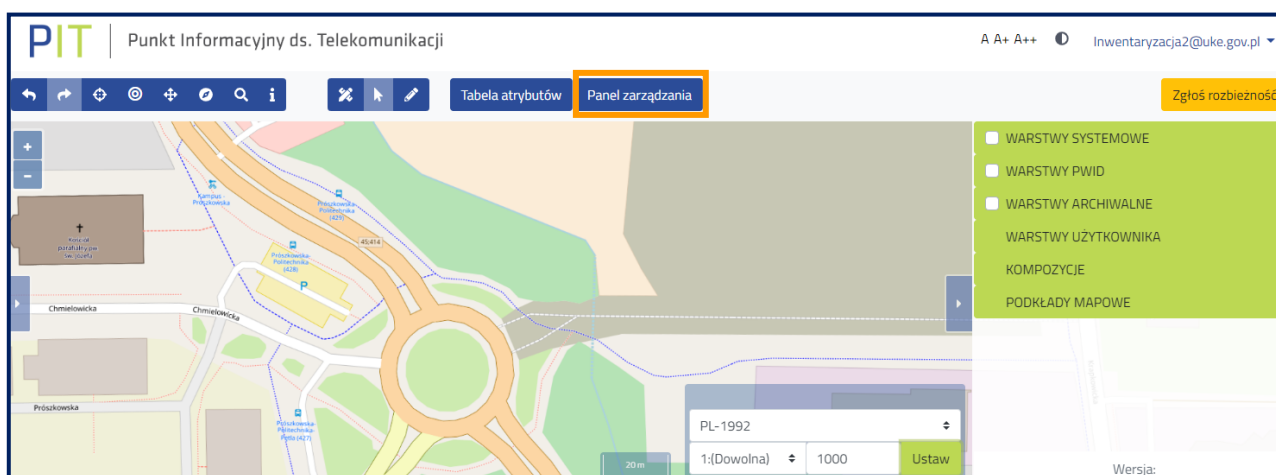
PIT Punkt Informacyjny ds. Telekomunikacji

A A+ A++ Inwentaryzacja2@uke.gov.pl

Tabela atrybutów Panel zarządzania Zgłoś rozbieżnoś

WARSTWY SYSTEMOWE
WARSTWY PWID
WARSTWY ARCHIWALNE
WARSTWY UŻYTKOWNIKA
KOMPOZYCJE
PODKŁADY MAPOWE

+
−

Kampus Prószkowska
Prószkowska-Politechnika (429)
Kościół parafialny św. Józefa
45;414
Prószkowska-Politechnika (428)
P
Chmielowicka
Chmielowicka
Prószkowska
Prószkowska-Politechnika-Pętla (427)

PL-1992
1:(Dowolna) 1000 Ustaw
20 m

Wersja: